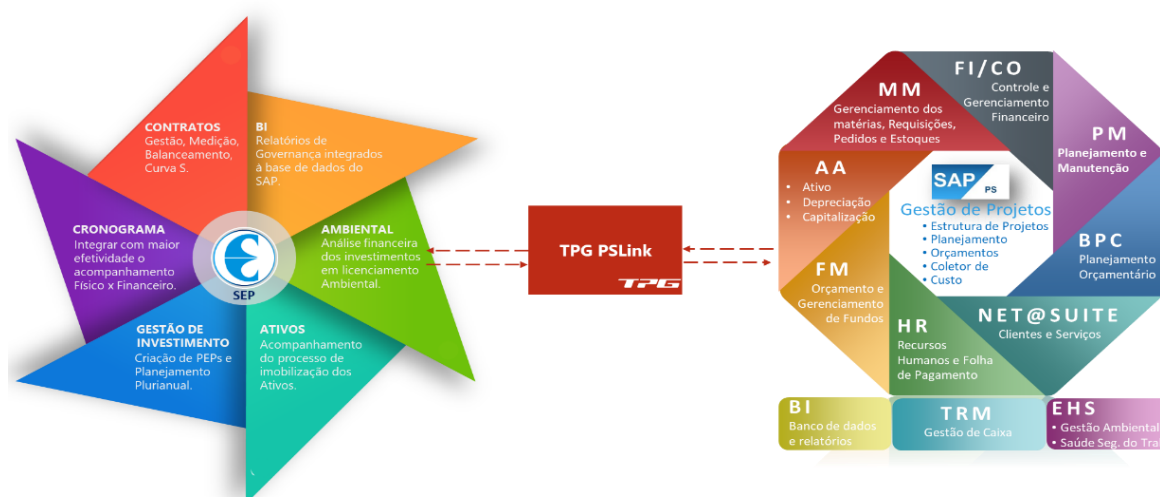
CONTRATOS
Gestão, Medição, Balanceamento, Curva S.

BI
Relatórios de Governança integrados à base de dados do SAP.

CRONOGRAMA
Integrar com maior efetividade o acompanhamento Físico x Financeiro.

SEP

AMBIENTAL
Análise financeira dos investimentos em licenciamento Ambiental.

GESTÃO DE INVESTIMENTO
Criação de PEPs e Planejamento Plurianual.

ATIVOS
Acompanhamento do processo de imobilização dos Ativos.

TPG PSLink
TPG

MM
Gerenciamento dos matérias, Requisições, Pedidos e Estoques

FI/CO
Controle e Gerenciamento Financeiro

PM
Planejamento e Manutenção

AA
• Ativo
• Depreciação
• Capitalização

SAP PS
Gestão de Projetos
• Estrutura de Projetos
• Planejamento
• Orçamentos
• Coletor de Custo

BPC
Planejamento Orçamentário

FM
Orçamento e Gerenciamento de Fundos

HR
Recursos Humanos e Folha de Pagamento

NET@SUITE
Clientes e Serviços

BI
Banco de dados e relatórios

TRM
Gestão de Caixa

EHS
• Gestão Ambiental
• Saúde Seg. do Tra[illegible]